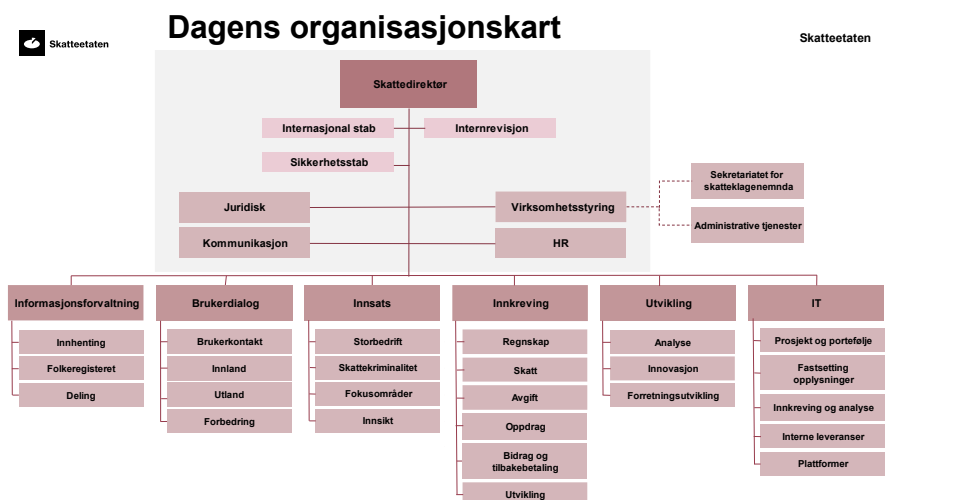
Skatteetaten

Dagens organisasjonskart

Skatteetaten

Skattedirektør

Internasjonal stab

Internrevisjon

Sikkerhetsstab

Juridisk

Virksomhetsstyring

Sekretariatet for skatteklagenemnda

Administrative tjenester

Kommunikasjon

HR

Informasjonsforvaltning

Innhenting

Folkeregisteret

Deling

Brukerdialog

Brukerkontakt

Innland

Utland

Forbedring

Innsats

Storbedrift

Skattekriminalitet

Fokusområder

Innsikt

Innkreving

Regnskap

Skatt

Avgift

Oppdrag

Bidrag og tilbakebetaling

Utvikling

Utvikling

Analyse

Innovasjon

Forretningsutvikling

IT

Prosjekt og portefølje

Fastsetting opplysninger

Innkreving og analyse

Interne leveranser

Plattformer